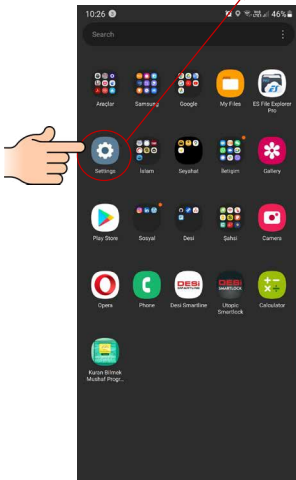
10:26
46%
Search
Araçlar
Samsung
Google
My Files
ES File Explorer Pro
Settings
İslami
Seyahat
İletişim
Gallery
Play Store
Sosyal
Desi
Şahsi
Camera
Opera
Phone
Desi Smartline
Utopic Smartlock
Calculator
Kuran Bilmek Mushaf Progr...